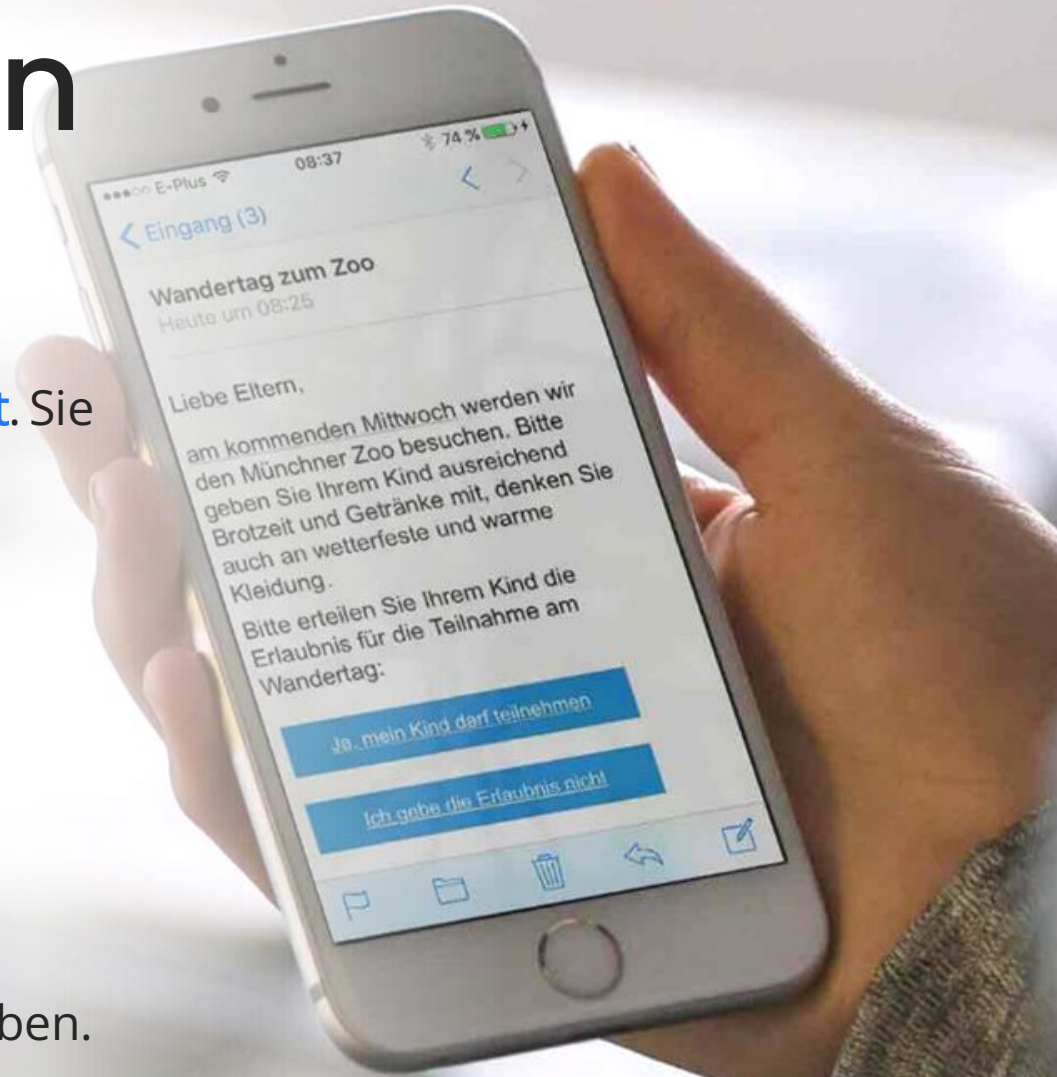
n

t. Sie

ben.

●●●○○ E-Plus 08:37 74 %

< Eingang (3)

Wandertag zum Zoo
Heute um 08:25

Liebe Eltern,

am kommenden Mittwoch werden wir den Münchner Zoo besuchen. Bitte geben Sie Ihrem Kind ausreichend Brotzeit und Getränke mit, denken Sie auch an wetterfeste und warme Kleidung.

Bitte erteilen Sie Ihrem Kind die Erlaubnis für die Teilnahme am Wandertag:

Ja, mein Kind darf teilnehmen

Ich gebe die Erlaubnis nicht